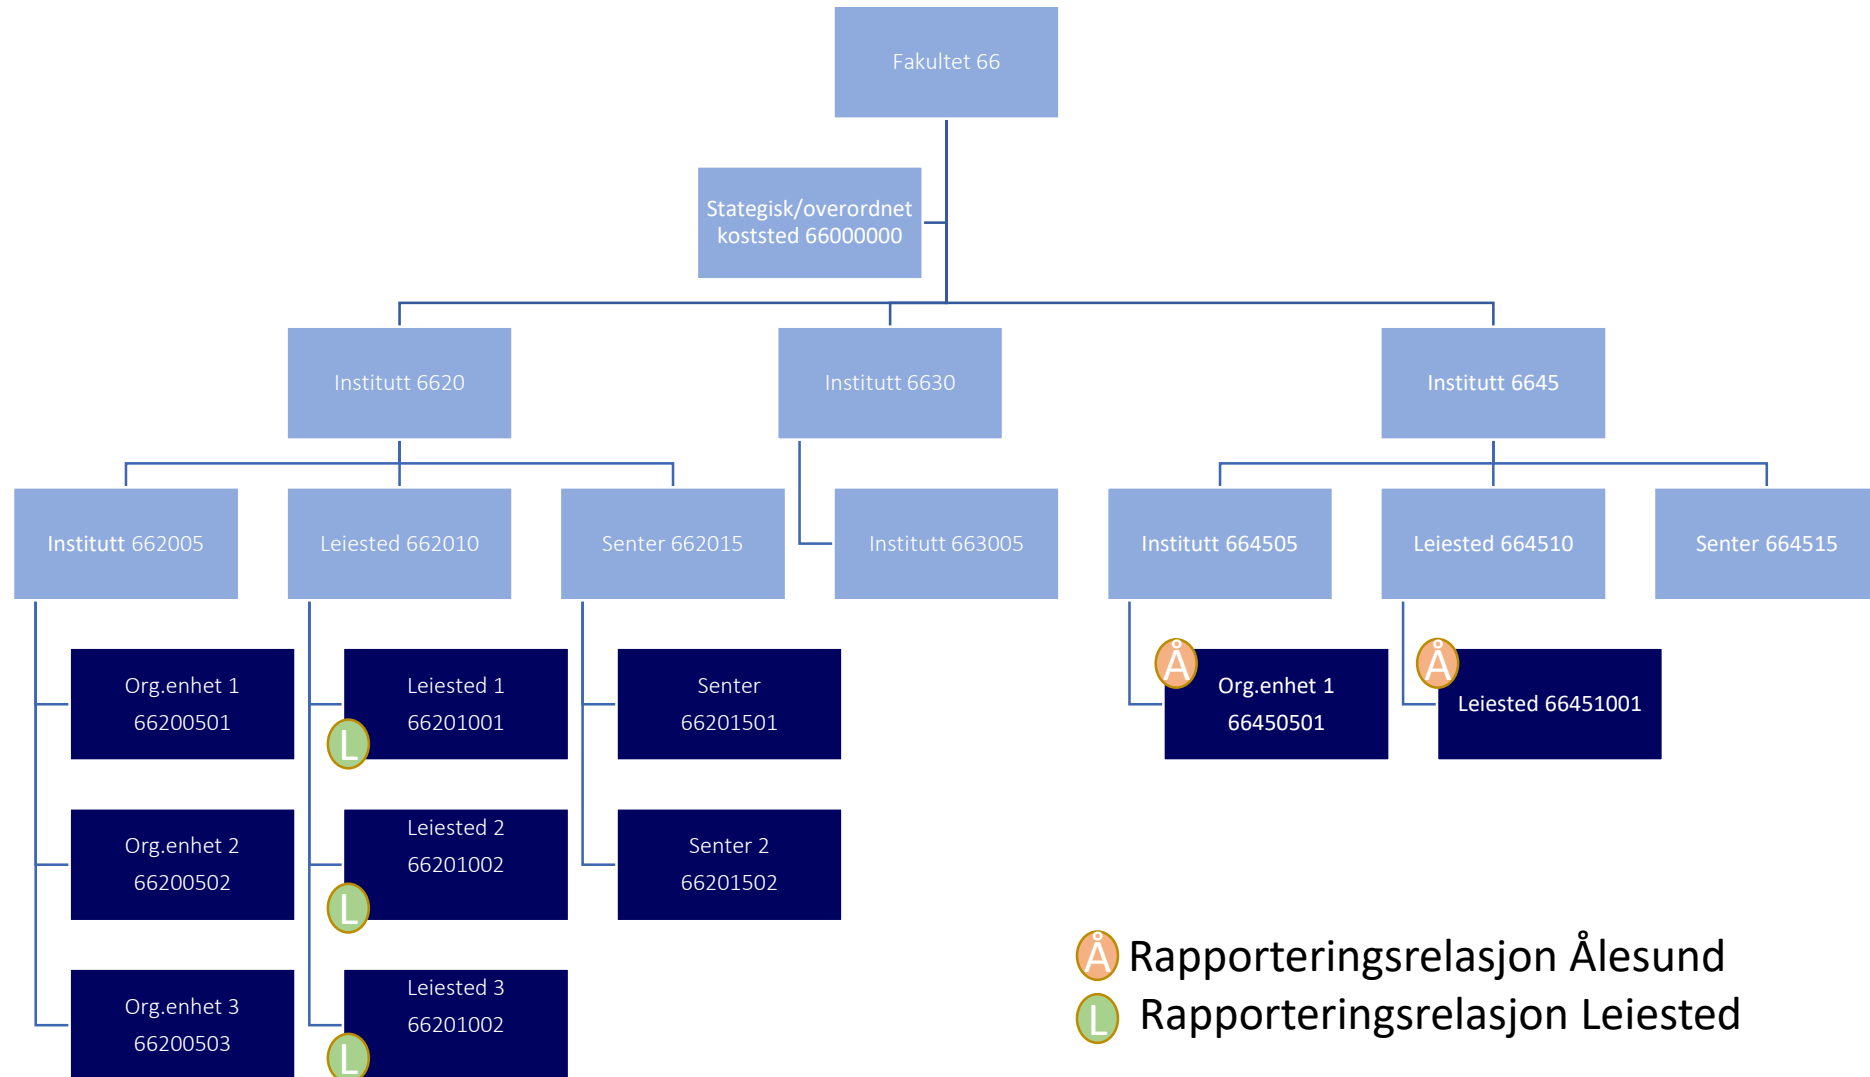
Fakultet 66

Stategisk/overordnet koststed 66000000

Institutt 6620

Institutt 6630

Institutt 6645

Institutt 662005

Leiested 662010

Senter 662015

Institutt 663005

Institutt 664505

Leiested 664510

Senter 664515

Org.enhet 1 66200501

L

Leiested 1 66201001

Senter 66201501

Å

Org.enhet 1 66450501

Å

Leiested 66451001

Org.enhet 2 66200502

L

Leiested 2 66201002

Senter 2 66201502

Org.enhet 3 66200503

L

Leiested 3 66201002

Å Rapporteringsrelasjon Ålesund

L Rapporteringsrelasjon Leiested